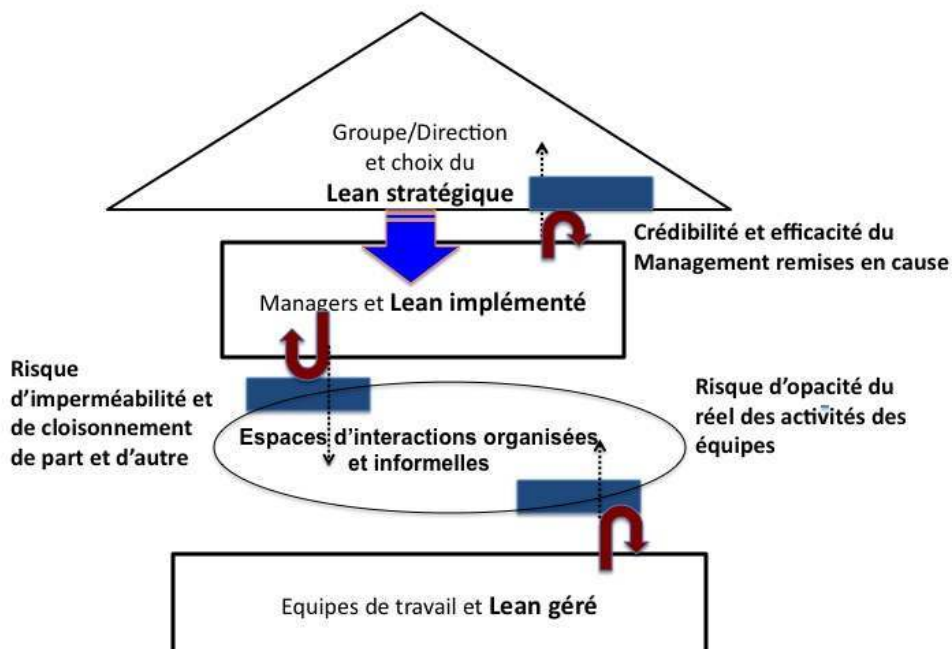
Groupe/Direction et choix du **Lean stratégique**

Crédibilité et efficacité du Management remises en cause

Managers et **Lean implémenté**

Risque d'imperméabilité et de cloisonnement de part et d'autre

Risque d'opacité du réel des activités des équipes

Espaces d'interactions organisées et informelles

Equipes de travail et **Lean géré**